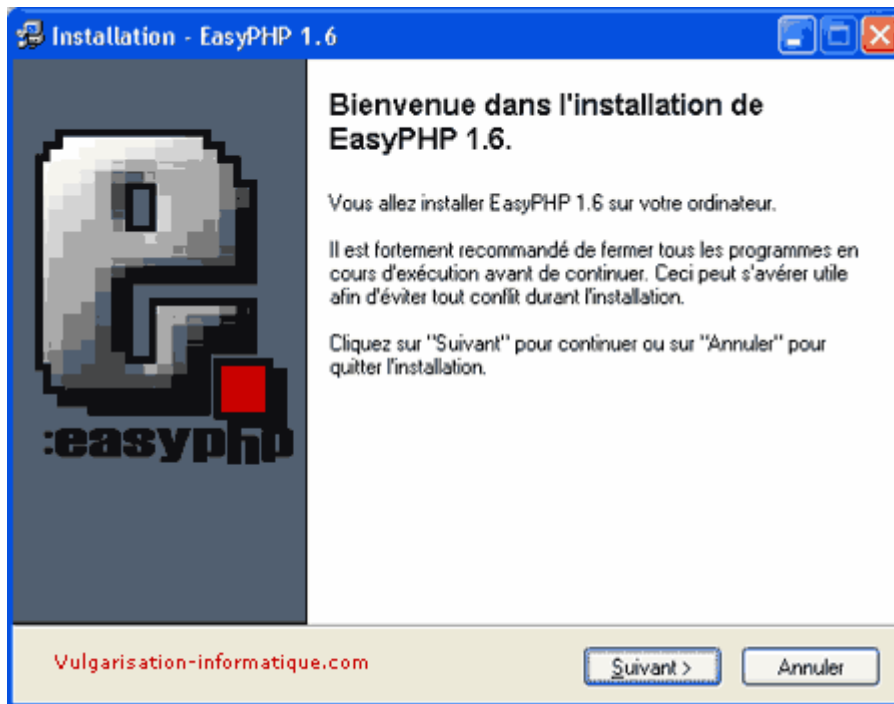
Installation - EasyPHP 1.6

:easyphp

Bienvenue dans l'installation de EasyPHP 1.6.

Vous allez installer EasyPHP 1.6 sur votre ordinateur.

Il est fortement recommandé de fermer tous les programmes en cours d'exécution avant de continuer. Ceci peut s'avérer utile afin d'éviter tout conflit durant l'installation.

Cliquez sur "Suivant" pour continuer ou sur "Annuler" pour quitter l'installation.

Vulgarisation-informatique.com

Suivant >

Annuler